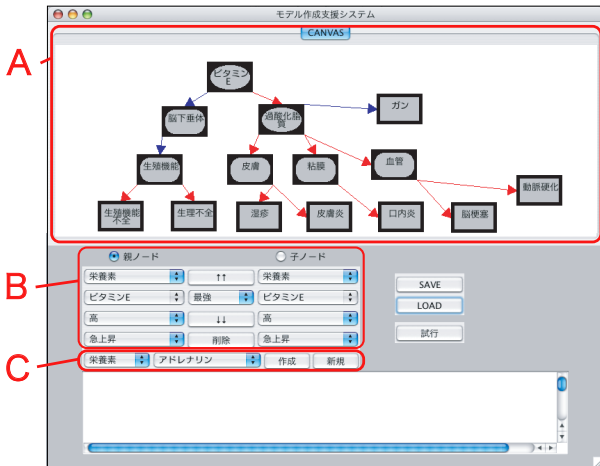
モデル作成支援システム

A

CANVAS

ビタミンE

脳下垂体

過酸化脂質

ガン

生殖機能

皮膚

粘膜

血管

動脈硬化

生殖機能不全

生理不全

湿疹

皮膚炎

口内炎

脳梗塞

B

親ノード

子ノード

栄養素

↑↑

栄養素

ビタミンE

最強

ビタミンE

高

↓↓

高

急上昇

削除

急上昇

SAVE

LOAD

試行

C

栄養素

アドレナリン

作成

新規